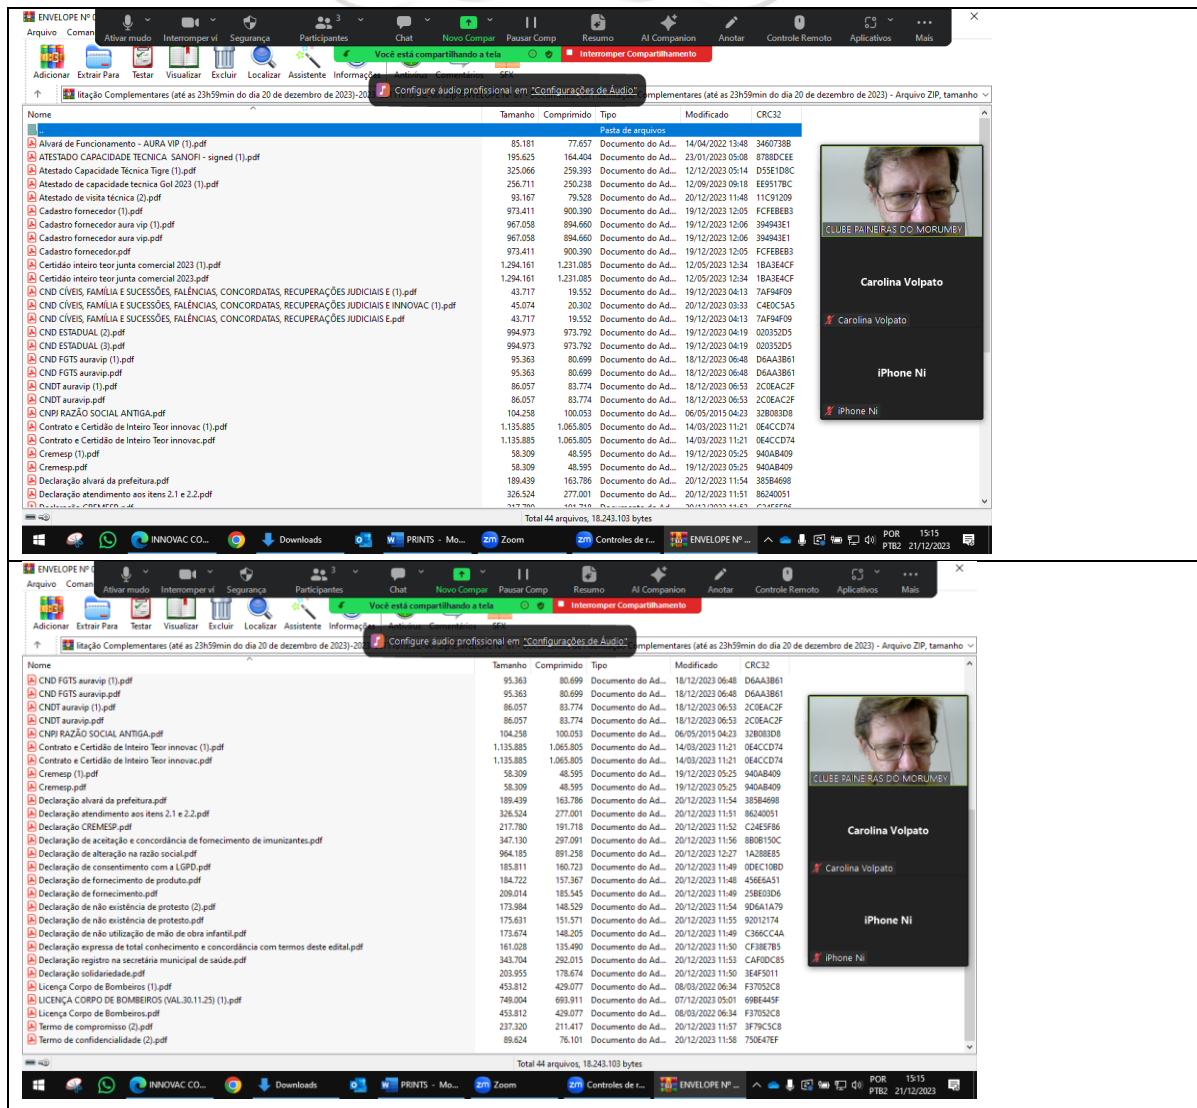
ENVELOPE Nº C
Arquivo Coman
Ativar mudo Interromper ví Segurança Participantes 3 Chat Novo Compar Pausar Comp Resumo AI Companion Anotar Controle Remoto Aplicativos Mais
Você está compartilhando a tela
Interromper Compartilhamento
Adicionar Extrair Para Testar Visualizar Excluir Localizar Assistente Informações
Configure áudio profissional em "Configurações de Áudio"
licitação Complementares (até as 23h59min do dia 20 de dezembro de 2023)-20 ... mplementares (até as 23h59min do dia 20 de dezembro de 2023) - Arquivo ZIP, tamanho

| Nome | Tamanho | Comprimido | Tipo | Modificado | CRC32 |
|---|---|---|---|---|---|
| .. | | | Pasta de arquivos | | |
| Alvará de Funcionamento - AURA VIP (1).pdf | 85.181 | 77.657 | Documento do Ad... | 14/04/2022 13:48 | 3460738B |
| ATESTADO CAPACIDADE TECNICA SANOFI - signed (1).pdf | 195.625 | 164.404 | Documento do Ad... | 23/01/2023 05:08 | 8788DCEE |
| Atestado Capacidade Técnica Tigre (1).pdf | 325.066 | 259.393 | Documento do Ad... | 12/12/2023 05:14 | D55E1D8C |
| Atestado de capacidade tecnica Gol 2023 (1).pdf | 256.711 | 250.238 | Documento do Ad... | 12/09/2023 09:18 | EE9517BC |
| Atestado de visita técnica (2).pdf | 93.167 | 79.528 | Documento do Ad... | 20/12/2023 11:48 | 11C91209 |
| Cadastro fornecedor (1).pdf | 973.411 | 900.390 | Documento do Ad... | 19/12/2023 12:05 | FCFEBEB3 |
| Cadastro fornecedor aura vip (1).pdf | 967.058 | 894.660 | Documento do Ad... | 19/12/2023 12:06 | 394943E1 |
| Cadastro fornecedor aura vip.pdf | 967.058 | 894.660 | Documento do Ad... | 19/12/2023 12:06 | 394943E1 |
| Cadastro fornecedor.pdf | 973.411 | 900.390 | Documento do Ad... | 19/12/2023 12:05 | FCFEBEB3 |
| Certidão inteiro teor junta comercial 2023 (1).pdf | 1.294.161 | 1.231.085 | Documento do Ad... | 12/05/2023 12:34 | 1BA3E4CF |
| Certidão inteiro teor junta comercial 2023.pdf | 1.294.161 | 1.231.085 | Documento do Ad... | 12/05/2023 12:34 | 1BA3E4CF |
| CND CÍVEIS, FAMÍLIA E SUCESSÕES, FALÊNCIAS, CONCORDATAS, RECUPERAÇÕES JUDICIAIS E (1).pdf | 43.717 | 19.552 | Documento do Ad... | 19/12/2023 04:13 | 7AF94F09 |
| CND CÍVEIS, FAMÍLIA E SUCESSÕES, FALÊNCIAS, CONCORDATAS, RECUPERAÇÕES JUDICIAIS E INNOVAC (1).pdf | 45.074 | 20.302 | Documento do Ad... | 20/12/2023 03:33 | C4E0C5A5 |
| CND CÍVEIS, FAMÍLIA E SUCESSÕES, FALÊNCIAS, CONCORDATAS, RECUPERAÇÕES JUDICIAIS E.pdf | 43.717 | 19.552 | Documento do Ad... | 19/12/2023 04:13 | 7AF94F09 |
| CND ESTADUAL (2).pdf | 994.973 | 973.792 | Documento do Ad... | 19/12/2023 04:19 | 020352D5 |
| CND ESTADUAL (3).pdf | 994.973 | 973.792 | Documento do Ad... | 19/12/2023 04:19 | 020352D5 |
| CND FGTS auravip (1).pdf | 95.363 | 80.699 | Documento do Ad... | 18/12/2023 06:48 | D6AA3B61 |
| CND FGTS auravip.pdf | 95.363 | 80.699 | Documento do Ad... | 18/12/2023 06:48 | D6AA3B61 |
| CNDT auravip (1).pdf | 86.057 | 83.774 | Documento do Ad... | 18/12/2023 06:53 | 2C0EAC2F |
| CNDT auravip.pdf | 86.057 | 83.774 | Documento do Ad... | 18/12/2023 06:53 | 2C0EAC2F |
| CNPJ RAZÃO SOCIAL ANTIGA.pdf | 104.258 | 100.053 | Documento do Ad... | 06/05/2015 04:23 | 32B083D8 |
| Contrato e Certidão de Inteiro Teor innovac (1).pdf | 1.135.885 | 1.065.805 | Documento do Ad... | 14/03/2023 11:21 | 0E4CCD74 |
| Contrato e Certidão de Inteiro Teor innovac.pdf | 1.135.885 | 1.065.805 | Documento do Ad... | 14/03/2023 11:21 | 0E4CCD74 |
| Cremesp (1).pdf | 58.309 | 48.595 | Documento do Ad... | 19/12/2023 05:25 | 940AB409 |
| Cremesp.pdf | 58.309 | 48.595 | Documento do Ad... | 19/12/2023 05:25 | 940AB409 |
| Declaração alvará da prefeitura.pdf | 189.439 | 163.786 | Documento do Ad... | 20/12/2023 11:54 | 385B4698 |
| Declaração atendimento aos itens 2.1 e 2.2.pdf | 326.524 | 277.001 | Documento do Ad... | 20/12/2023 11:51 | 86240051 |

Total 44 arquivos, 18.243.103 bytes
CLUBE PAINEIRAS DO MORUMBY
Carolina Volpato
Carolina Volpato
iPhone Ni
iPhone Ni
INNOVAC CO... Downloads PRINTS - Mo... Zoom Controles de r... ENVELOPE Nº ...
POR PTB2 15:15 21/12/2023

ENVELOPE Nº C
Arquivo Coman
Ativar mudo Interromper ví Segurança Participantes 3 Chat Novo Compar Pausar Comp Resumo AI Companion Anotar Controle Remoto Aplicativos Mais
Você está compartilhando a tela
Interromper Compartilhamento
Adicionar Extrair Para Testar Visualizar Excluir Localizar Assistente Informações
Configure áudio profissional em "Configurações de Áudio"
licitação Complementares (até as 23h59min do dia 20 de dezembro de 2023)-20 ... mplementares (até as 23h59min do dia 20 de dezembro de 2023) - Arquivo ZIP, tamanho

| Nome | Tamanho | Comprimido | Tipo | Modificado | CRC32 |
|---|---|---|---|---|---|
| CND FGTS auravip (1).pdf | 95.363 | 80.699 | Documento do Ad... | 18/12/2023 06:48 | D6AA3B61 |
| CND FGTS auravip.pdf | 95.363 | 80.699 | Documento do Ad... | 18/12/2023 06:48 | D6AA3B61 |
| CNDT auravip (1).pdf | 86.057 | 83.774 | Documento do Ad... | 18/12/2023 06:53 | 2C0EAC2F |
| CNDT auravip.pdf | 86.057 | 83.774 | Documento do Ad... | 18/12/2023 06:53 | 2C0EAC2F |
| CNPJ RAZÃO SOCIAL ANTIGA.pdf | 104.258 | 100.053 | Documento do Ad... | 06/05/2015 04:23 | 32B083D8 |
| Contrato e Certidão de Inteiro Teor innovac (1).pdf | 1.135.885 | 1.065.805 | Documento do Ad... | 14/03/2023 11:21 | 0E4CCD74 |
| Contrato e Certidão de Inteiro Teor innovac.pdf | 1.135.885 | 1.065.805 | Documento do Ad... | 14/03/2023 11:21 | 0E4CCD74 |
| Cremesp (1).pdf | 58.309 | 48.595 | Documento do Ad... | 19/12/2023 05:25 | 940AB409 |
| Cremesp.pdf | 58.309 | 48.595 | Documento do Ad... | 19/12/2023 05:25 | 940AB409 |
| Declaração alvará da prefeitura.pdf | 189.439 | 163.786 | Documento do Ad... | 20/12/2023 11:54 | 385B4698 |
| Declaração atendimento aos itens 2.1 e 2.2.pdf | 326.524 | 277.001 | Documento do Ad... | 20/12/2023 11:51 | 86240051 |
| Declaração CREMESP.pdf | 217.780 | 191.718 | Documento do Ad... | 20/12/2023 11:52 | C24E5F86 |
| Declaração de aceitação e concordância de fornecimento de imunizantes.pdf | 347.130 | 297.091 | Documento do Ad... | 20/12/2023 11:56 | 8B0B150C |
| Declaração de alteração na razão social.pdf | 964.185 | 891.258 | Documento do Ad... | 20/12/2023 12:27 | 1A288E85 |
| Declaração de consentimento com a LGPD.pdf | 185.811 | 160.723 | Documento do Ad... | 20/12/2023 11:49 | 0DEC10BD |
| Declaração de fornecimento de produto.pdf | 184.722 | 157.367 | Documento do Ad... | 20/12/2023 11:48 | 456E6A51 |
| Declaração de fornecimento.pdf | 209.014 | 185.545 | Documento do Ad... | 20/12/2023 11:49 | 25BE03D6 |
| Declaração de não existência de protesto (2).pdf | 173.984 | 148.529 | Documento do Ad... | 20/12/2023 11:54 | 9D6A1A79 |
| Declaração de não existência de protesto.pdf | 175.631 | 151.571 | Documento do Ad... | 20/12/2023 11:55 | 92012174 |
| Declaração de não utilização de mão de obra infantil.pdf | 173.674 | 148.205 | Documento do Ad... | 20/12/2023 11:49 | C366CC4A |
| Declaração expressa de total conhecimento e concordância com termos deste edital.pdf | 161.028 | 135.490 | Documento do Ad... | 20/12/2023 11:50 | CF38E7B5 |
| Declaração registro na secretária municipal de saúde.pdf | 343.704 | 292.015 | Documento do Ad... | 20/12/2023 11:53 | CAF0DC85 |
| Declaração solidariedade.pdf | 203.955 | 178.674 | Documento do Ad... | 20/12/2023 11:50 | 3E4F5011 |
| Licença Corpo de Bombeiros (1).pdf | 453.812 | 429.077 | Documento do Ad... | 08/03/2022 06:34 | F37052C8 |
| LICENÇA CORPO DE BOMBEIROS (VAL.30.11.25) (1).pdf | 749.004 | 693.911 | Documento do Ad... | 07/12/2023 05:01 | 69BE445F |
| Licença Corpo de Bombeiros.pdf | 453.812 | 429.077 | Documento do Ad... | 08/03/2022 06:34 | F37052C8 |
| Termo de compromisso (2).pdf | 237.320 | 211.417 | Documento do Ad... | 20/12/2023 11:57 | 3F79C5C8 |
| Termo de confidencialidade (2).pdf | 89.624 | 76.101 | Documento do Ad... | 20/12/2023 11:58 | 750E47EF |

Total 44 arquivos, 18.243.103 bytes
CLUBE PAINEIRAS DO MORUMBY
Carolina Volpato
Carolina Volpato
iPhone Ni
iPhone Ni
INNOVAC CO... Downloads PRINTS - Mo... Zoom Controles de r... ENVELOPE Nº ...
POR PTB2 15:15 21/12/2023